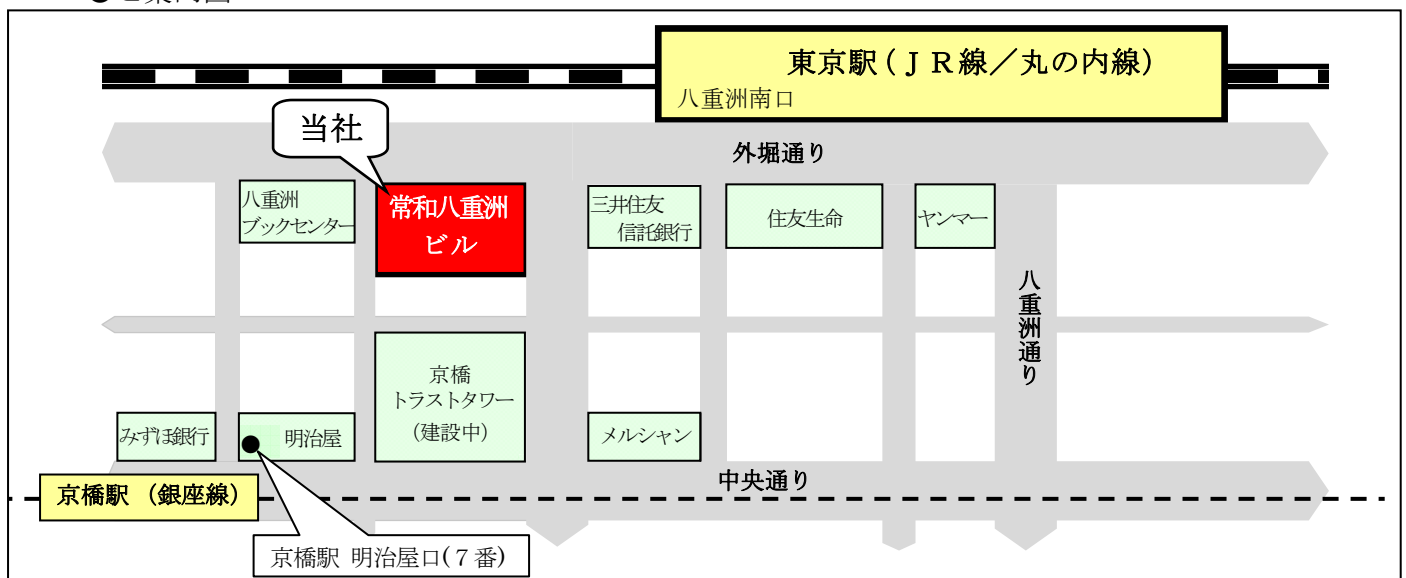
東京駅（ＪＲ線／丸の内線）
八重洲南口

当社

外堀通り

八重洲
ブックセンター

常和八重洲
ビル

三井住友
信託銀行

住友生命

ヤンマー

八重洲通り

京橋
トラストタワー
（建設中）

みずほ銀行

明治屋

メルシャン

中央通り

京橋駅 （銀座線）

京橋駅 明治屋口（７番）